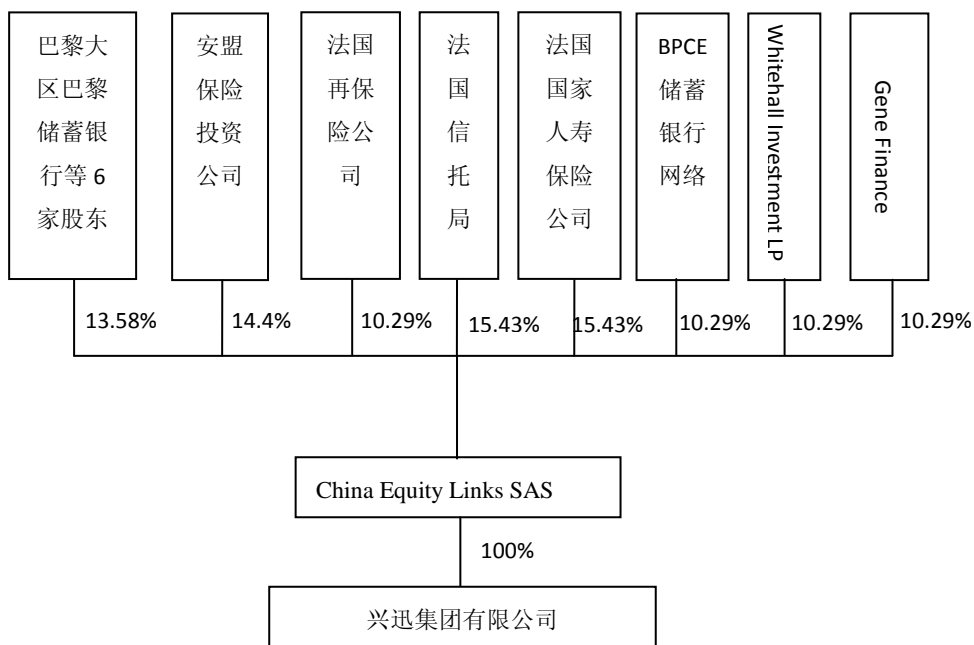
巴黎大区巴黎储蓄银行等 6 家股东

安盟保险投资公司

法国再保险公司

法国信托局

法国国家人寿保险公司

BPCE 储蓄银行网络

Whitehall Investment LP

Gene Finance

13.58%

14.4%

10.29%

15.43%

15.43%

10.29%

10.29%

10.29%

China Equity Links SAS

100%

兴迅集团有限公司